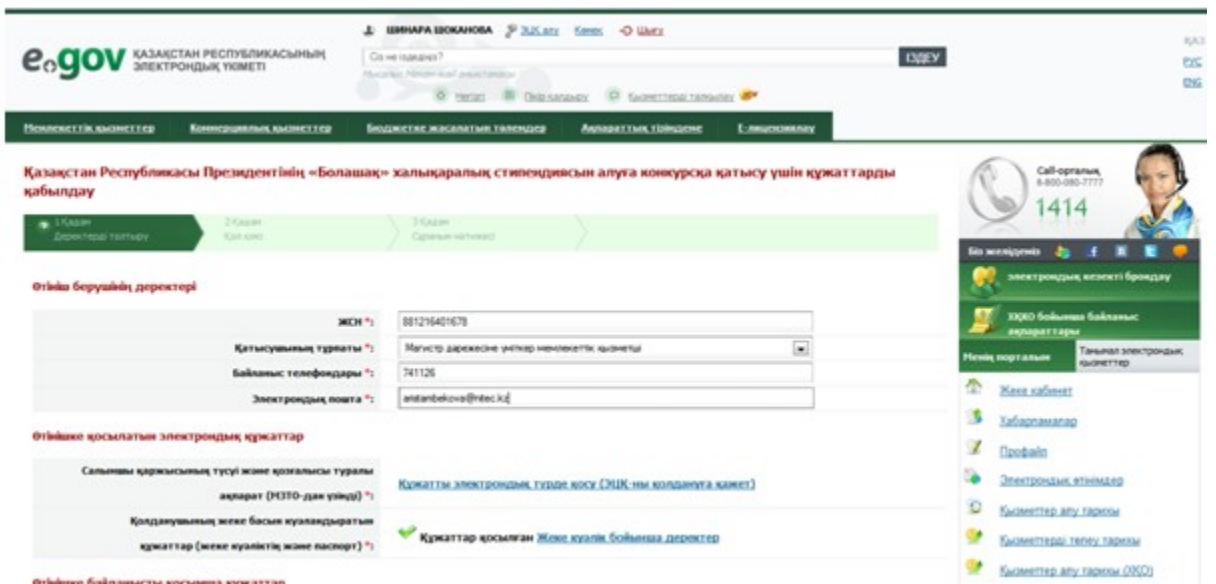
e.gov ҚАЗАҚСТАН РЕСПУБЛИКАСЫНЫҢ ЭЛЕКТРОНДЫҚ ҮКІМЕТІ

ШИНАРА ШОКАНОВА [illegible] Көмек Шығу

Сіз не іздейсіз?

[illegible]

ІЗДЕУ

ҚАЗ
РУС
ENG

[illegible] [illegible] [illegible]

Мемлекеттік қызметтер | Коммерциялық қызметтер | Бюджетке жасалатын төлемдер | Ақпараттық тізілімдер | Е-лицензиялау

Қазақстан Республикасы Президентінің «Болашақ» халықаралық стипендиясын алуға конкурсқа қатысу үшін құжаттарды қабылдау

1 Қадам
Деректерді толтыру

2 Қадам
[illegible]

3 Қадам
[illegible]

Өтініш берушінің деректері

| | |
|---|---|
| ЖСН *: | 881216401678 |
| Қатысушының түрпаты *: | Магистр дәрежесіне үміткер мемлекеттік қызметші |
| Байланыс телефондары *: | 741126 |
| Электрондық пошта *: | aristanbekova@nitec.kz |

Өтінішке қосылатын электрондық құжаттар

| | |
|---|---|
| Салынатын қаржысының түсуі және қозғалысы туралы ақпарат (НЭТО-дан үзінді) *: | Құжатты электрондық түрде қосу (ЭЦҚ-ны қолдануға қажет) |
| Қолданушының жеке басын куәландыратын құжаттар (жеке куәлігі және паспорт) *: | Құжаттар қосылған Жеке куәлік бойынша деректер |

Өтінішке байланысты қосымша құжаттар

Call-орталық
8-800-080-7777
1414

Біз желідеміз

электрондық кезекті броньдау

ХҚКО бойынша байланыс ақпараттары

Менің порталым | Танымал электрондық қызметтер

Жеке кабинет
Хабарламалар
Профайл
Электрондық өтінімдер
Қызметтер алу тарихы
Қызметтерді төлеу тарихы
Қызметтер алу тарихы (ХҚКО)